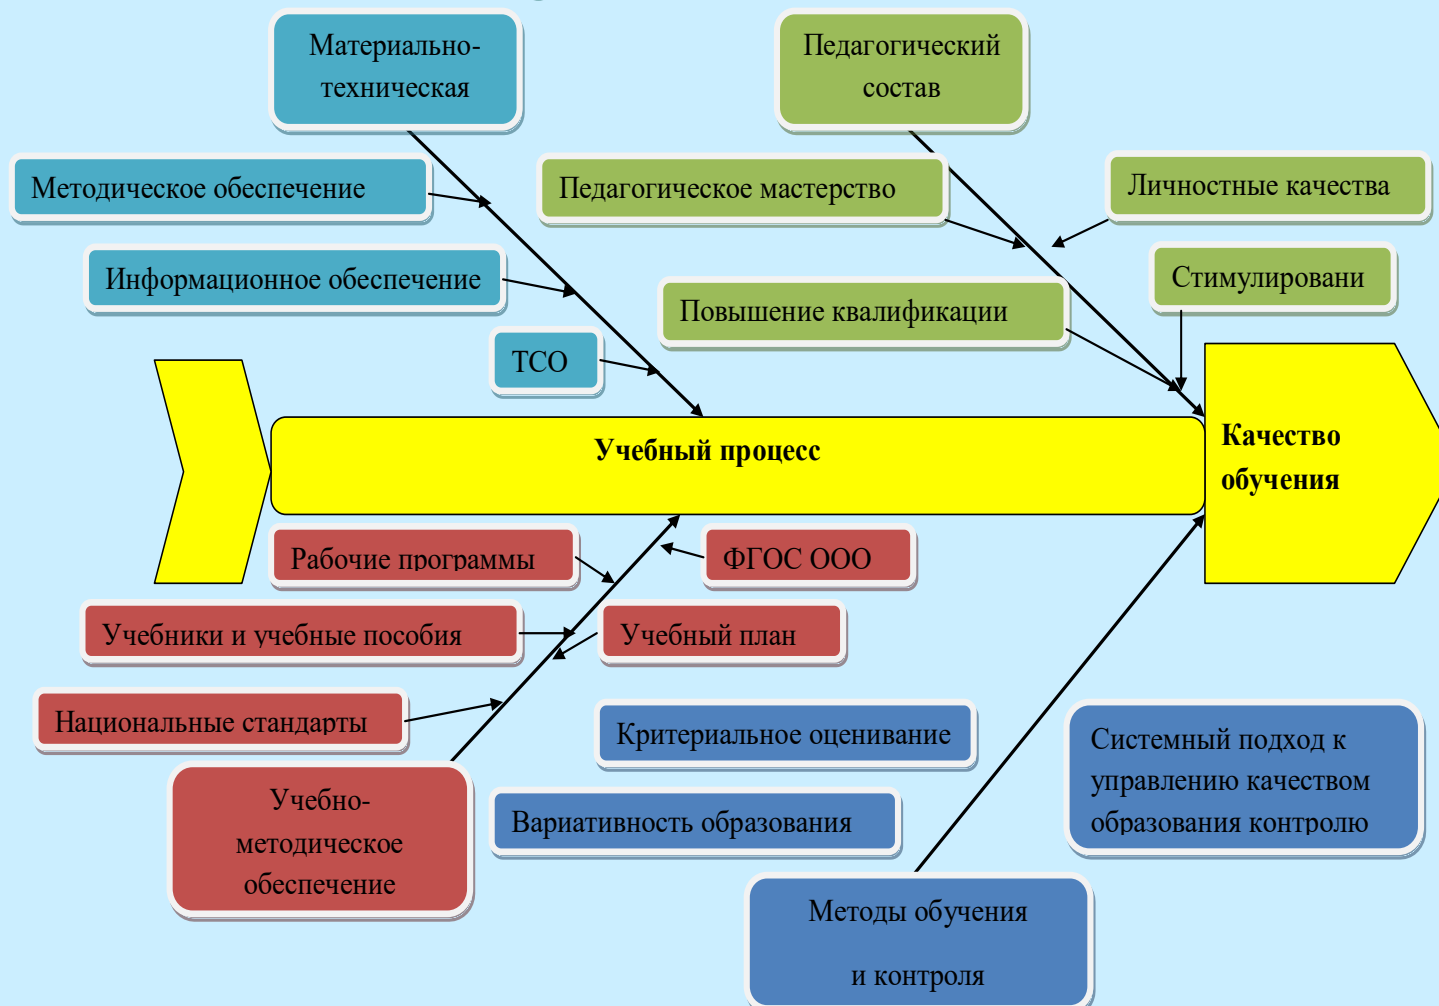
Материально-техническая

Педагогический состав

Методическое обеспечение

Педагогическое мастерство

Личностные качества

Информационное обеспечение

Стимулировани

Повышение квалификации

ТСО

Учебный процесс

Качество обучения

Рабочие программы

ФГОС ООО

Учебники и учебные пособия

Учебный план

Национальные стандарты

Критериальное оценивание

Системный подход к управлению качеством образования контролю

Учебно-методическое обеспечение

Вариативность образования

Методы обучения

и контроля